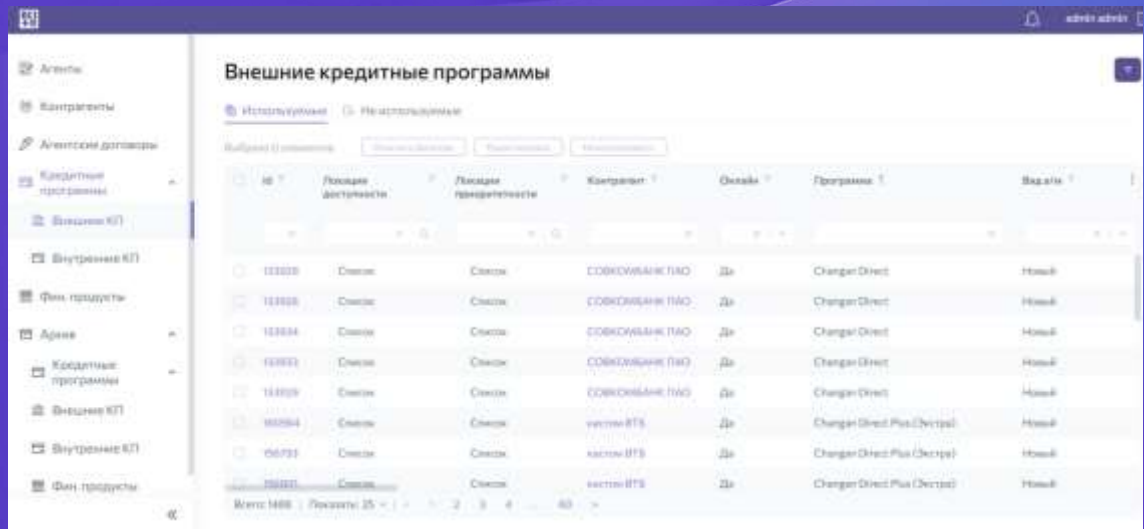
admin admin

Агенты
Контрагенты
Агентские договоры
Кредитные программы
Внешние КП
Внутренние КП
Фин. продукты
Архив
Кредитные программы
Внешние КП
Внутренние КП
Фин. продукты

Внешние кредитные программы

Используемые Не используемые

Выбрано 0 элементов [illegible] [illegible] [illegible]

| ID | Локация доступности | Локация приоритетности | Контрагент | Онлайн | Программа | Вид авто |
|---|---|---|---|---|---|---|
| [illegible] | Список | Список | СОВКОМБАНК ПАО | Да | Changer Direct | Новый |
| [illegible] | Список | Список | СОВКОМБАНК ПАО | Да | Changer Direct | Новый |
| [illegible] | Список | Список | СОВКОМБАНК ПАО | Да | Changer Direct | Новый |
| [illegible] | Список | Список | СОВКОМБАНК ПАО | Да | Changer Direct | Новый |
| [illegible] | Список | Список | СОВКОМБАНК ПАО | Да | Changer Direct | Новый |
| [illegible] | Список | Список | кастом ВТБ | Да | Changer Direct Plus (Экстра) | Новый |
| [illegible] | Список | Список | кастом ВТБ | Да | Changer Direct Plus (Экстра) | Новый |
| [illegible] | Список | Список | кастом ВТБ | Да | Changer Direct Plus (Экстра) | Новый |

Всего: 1488 | Показать: 25 < 1 2 3 4 ... 60 >